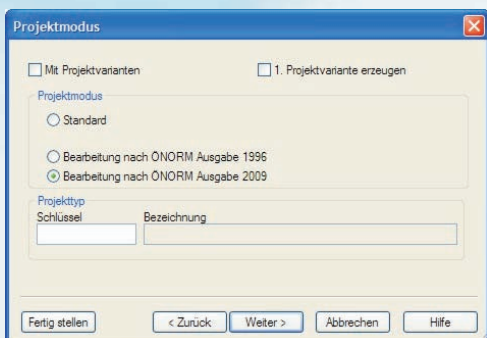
Projektmodus

Mit Projektvarianten

1. Projektvariante erzeugen

Projektmodus

Standard

Bearbeitung nach ÖNORM Ausgabe 1996

Bearbeitung nach ÖNORM Ausgabe 2009

Projekttyp

Schlüssel

Bezeichnung

Fertig stellen

< Zurück

Weiter >

Abbrechen

Hilfe